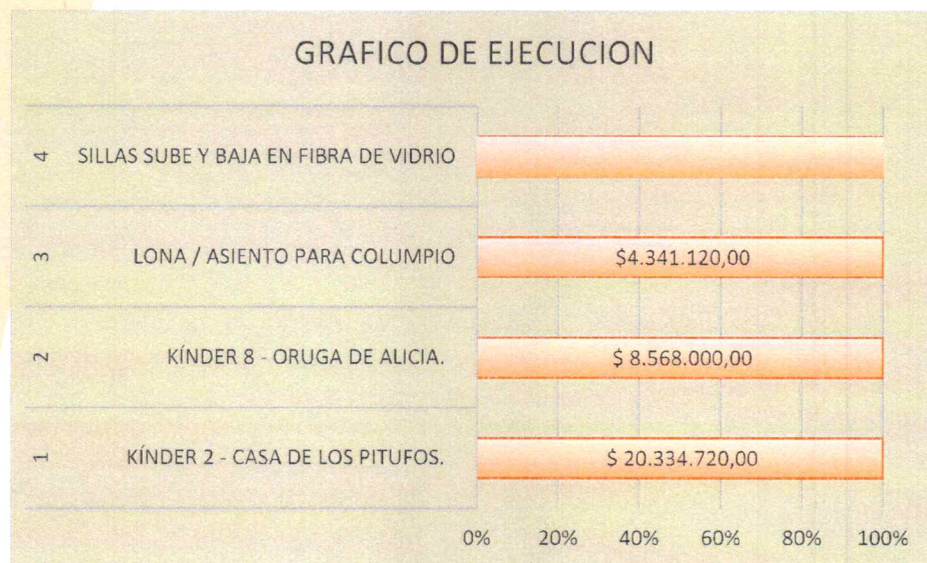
GRAFICO DE EJECUCION

4 SILLAS SUBE Y BAJA EN FIBRA DE VIDRIO

3 LONA / ASIENTO PARA COLUMPIO $4.341.120,00

2 KÍNDER 8 - ORUGA DE ALICIA. $ 8.568.000,00

1 KÍNDER 2 - CASA DE LOS PITUFOS. $ 20.334.720,00

0% 20% 40% 60% 80% 100%